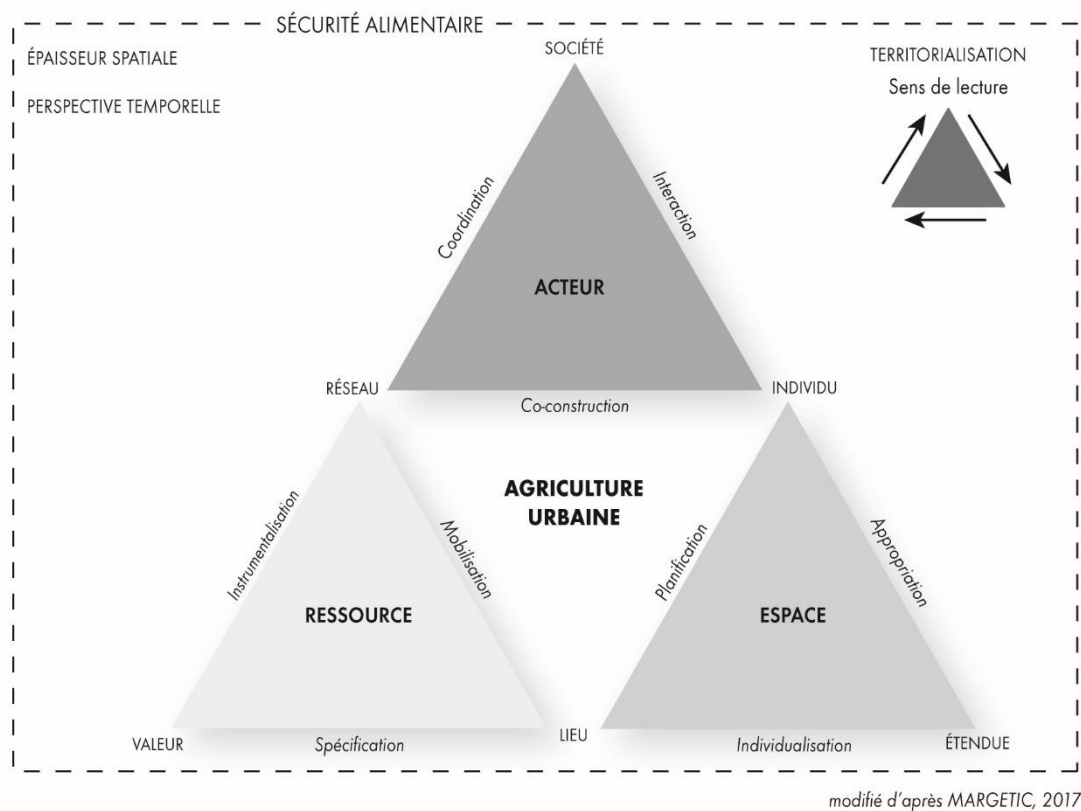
SÉCURITÉ ALIMENTAIRE

ÉPAISSEUR SPATIALE

PERSPECTIVE TEMPORELLE

TERRITORIALISATION
Sens de lecture

SOCIÉTÉ

Coordination

Interaction

ACTEUR

RÉSEAU

Co-construction

INDIVIDU

AGRICULTURE URBAINE

Instrumentalisation

Mobilisation

RESSOURCE

VALEUR

Spécification

LIEU

Planification

Appropriation

ESPACE

Individualisation

ÉTENDUE

modifié d'après MARGETIC, 2017